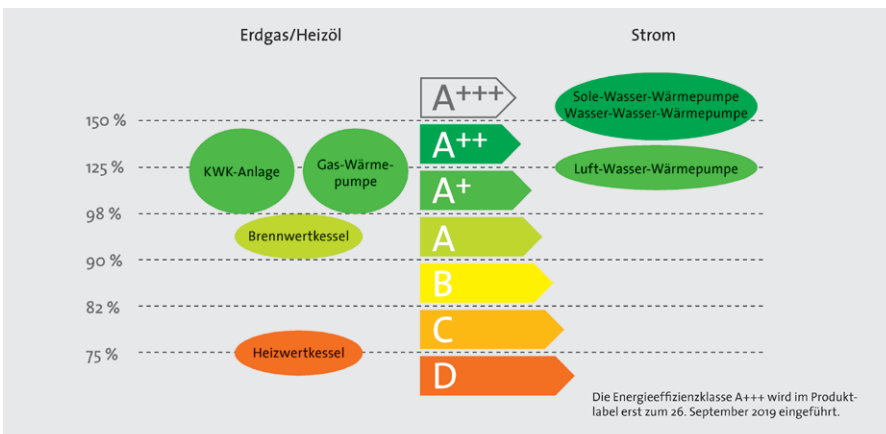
Erdgas/Heizöl

Strom

150 %
125 %
98 %
90 %
82 %
75 %

A+++
A++
A+
A
B
C
D

KWK-Anlage

Gas-Wärmepumpe

Brennwertkessel

Heizwertkessel

Sole-Wasser-Wärmepumpe Wasser-Wasser-Wärmepumpe

Luft-Wasser-Wärmepumpe

Die Energieeffizienzklasse A+++ wird im Produktlabel erst zum 26. September 2019 eingeführt.